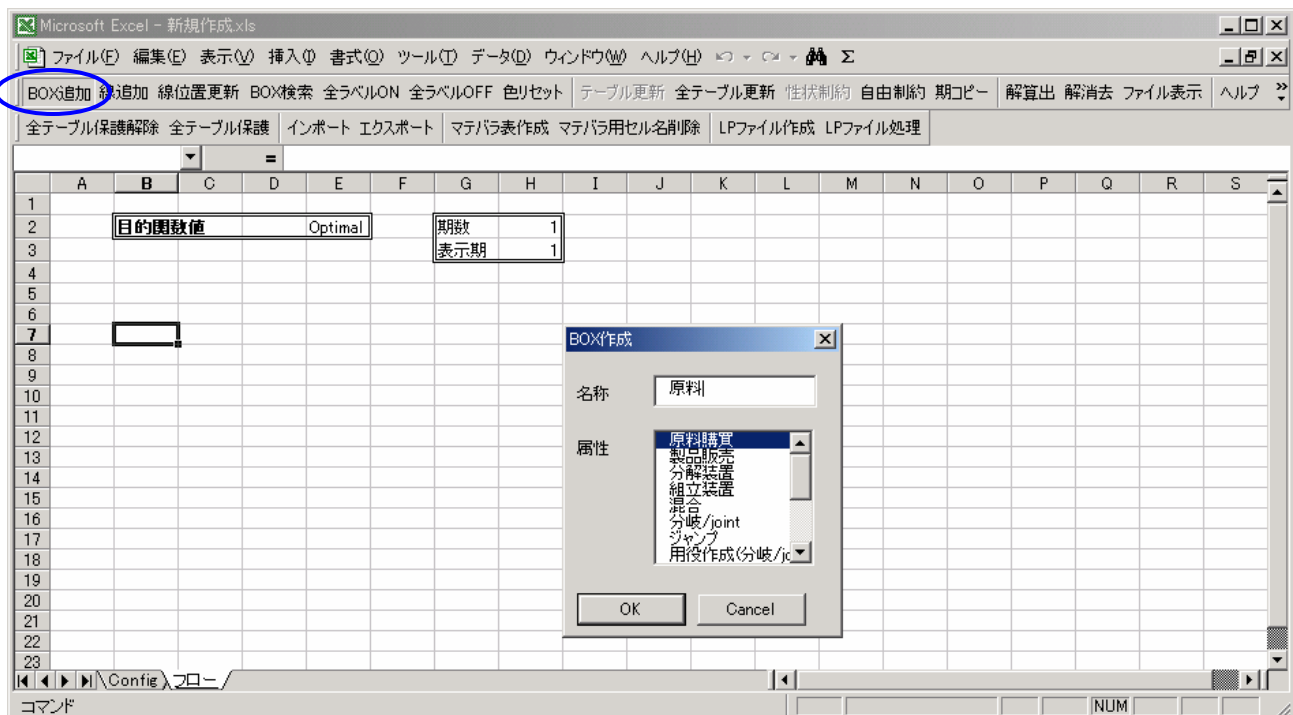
Microsoft Excel - 新規作成.xls

ファイル(F) 編集(E) 表示(V) 挿入(I) 書式(O) ツール(T) データ(D) ウィンドウ(W) ヘルプ(H) Σ

BOX追加 線追加 線位置更新 BOX検索 全ラベルON 全ラベルOFF 色リセット テーブル更新 全テーブル更新 性状制約 自由制約 期コピー 解算出 解消去 ファイル表示 ヘルプ

全テーブル保護解除 全テーブル保護 インポート エクスポート マテバラ表作成 マテバラ用セル名削除 LPファイル作成 LPファイル処理

=

| | A | B | C | D | E | F | G | H | I | J | K | L | M | N | O | P | Q | R | S |
|---|---|---|---|---|---|---|---|---|---|---|---|---|---|---|---|---|---|---|---|
| 1 | | | | | | | | | | | | | | | | | | | |
| 2 | | 目的関数値 | | | Optimal | | 期数 | 1 | | | | | | | | | | | |
| 3 | | | | | | | 表示期 | 1 | | | | | | | | | | | |

4 5 6 7 8 9 10 11 12 13 14 15 16 17 18 19 20 21 22 23

BOX作成

名称 原料

属性
原料購買
製品販売
分解装置
組立装置
混合
分岐/joint
ジャンプ
用役作成(分岐/jo

OK Cancel

Config フロー

コマンド NUM